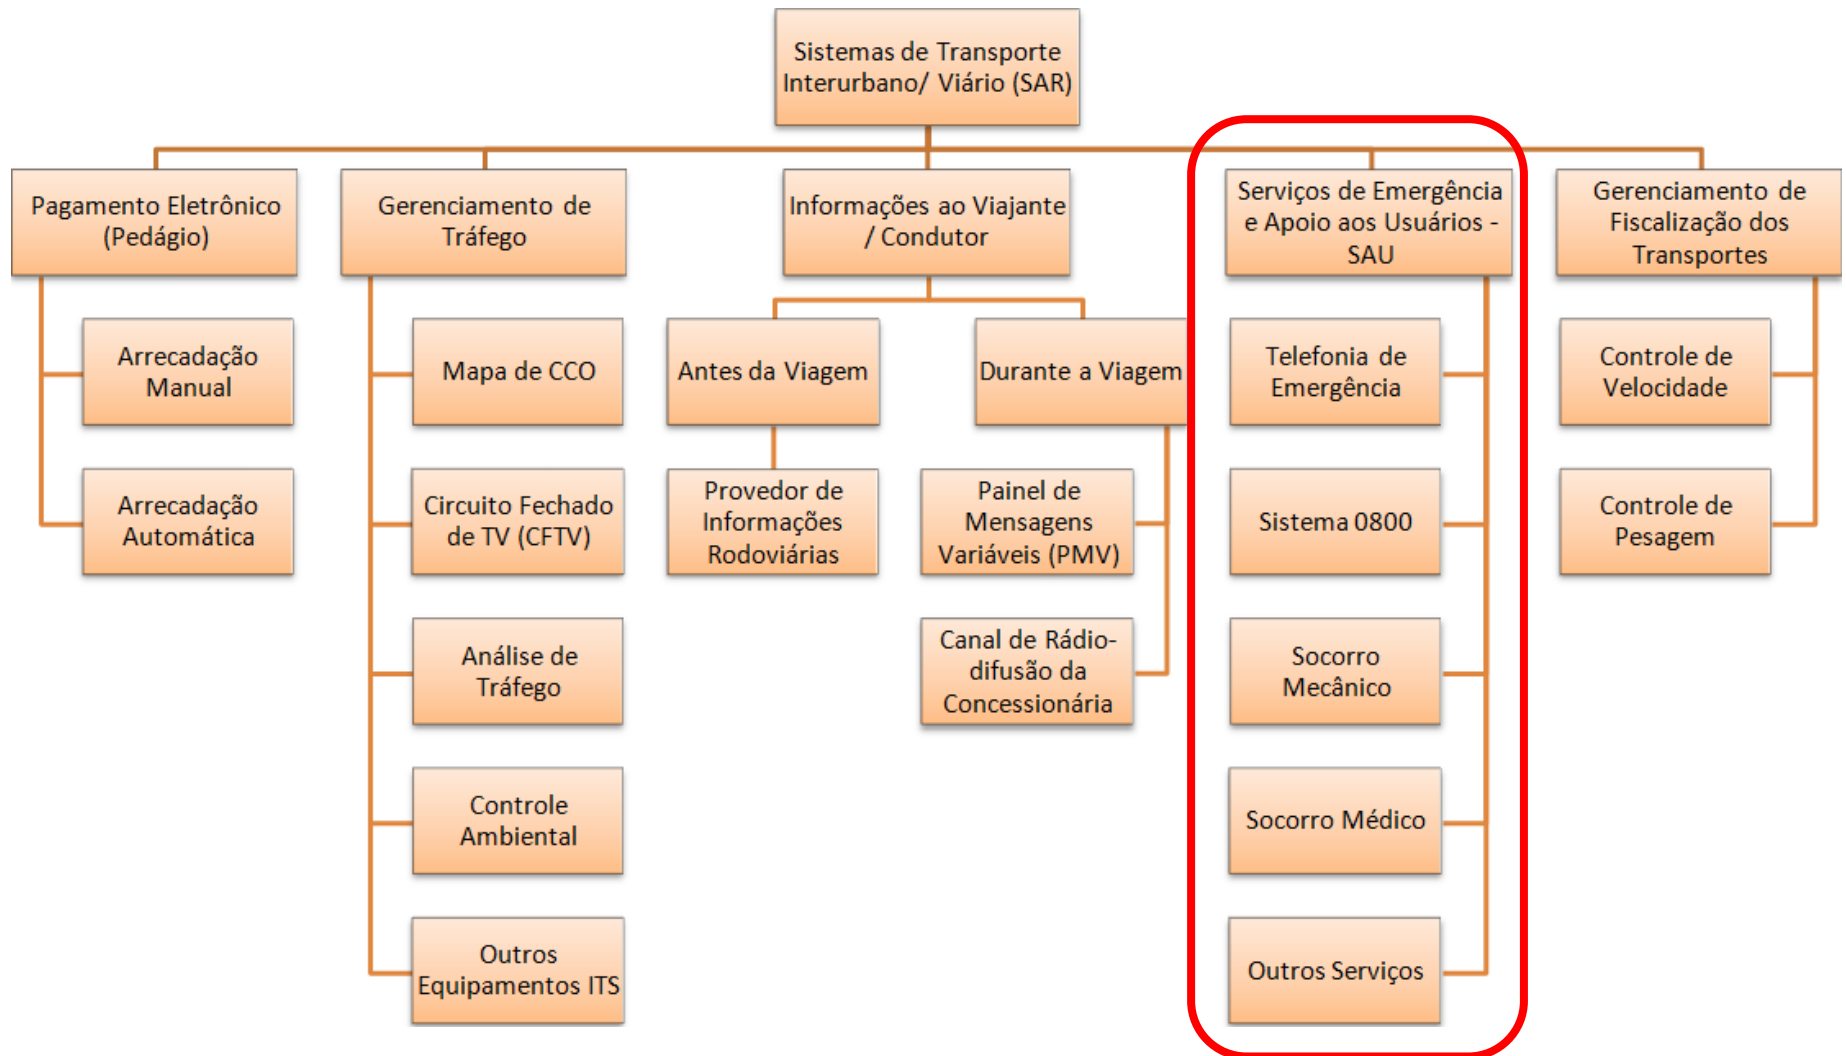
Sistemas de Transporte Interurbano/ Viário (SAR)

Pagamento Eletrônico (Pedágio)

Arrecadação Manual

Arrecadação Automática

Gerenciamento de Tráfego

Mapa de CCO

Circuito Fechado de TV (CFTV)

Análise de Tráfego

Controle Ambiental

Outros Equipamentos ITS

Informações ao Viajante / Condutor

Antes da Viagem

Provedor de Informações Rodoviárias

Durante a Viagem

Painel de Mensagens Variáveis (PMV)

Canal de Rádio-difusão da Concessionária

Serviços de Emergência e Apoio aos Usuários - SAU

Telefonia de Emergência

Sistema 0800

Socorro Mecânico

Socorro Médico

Outros Serviços

Gerenciamento de Fiscalização dos Transportes

Controle de Velocidade

Controle de Pesagem